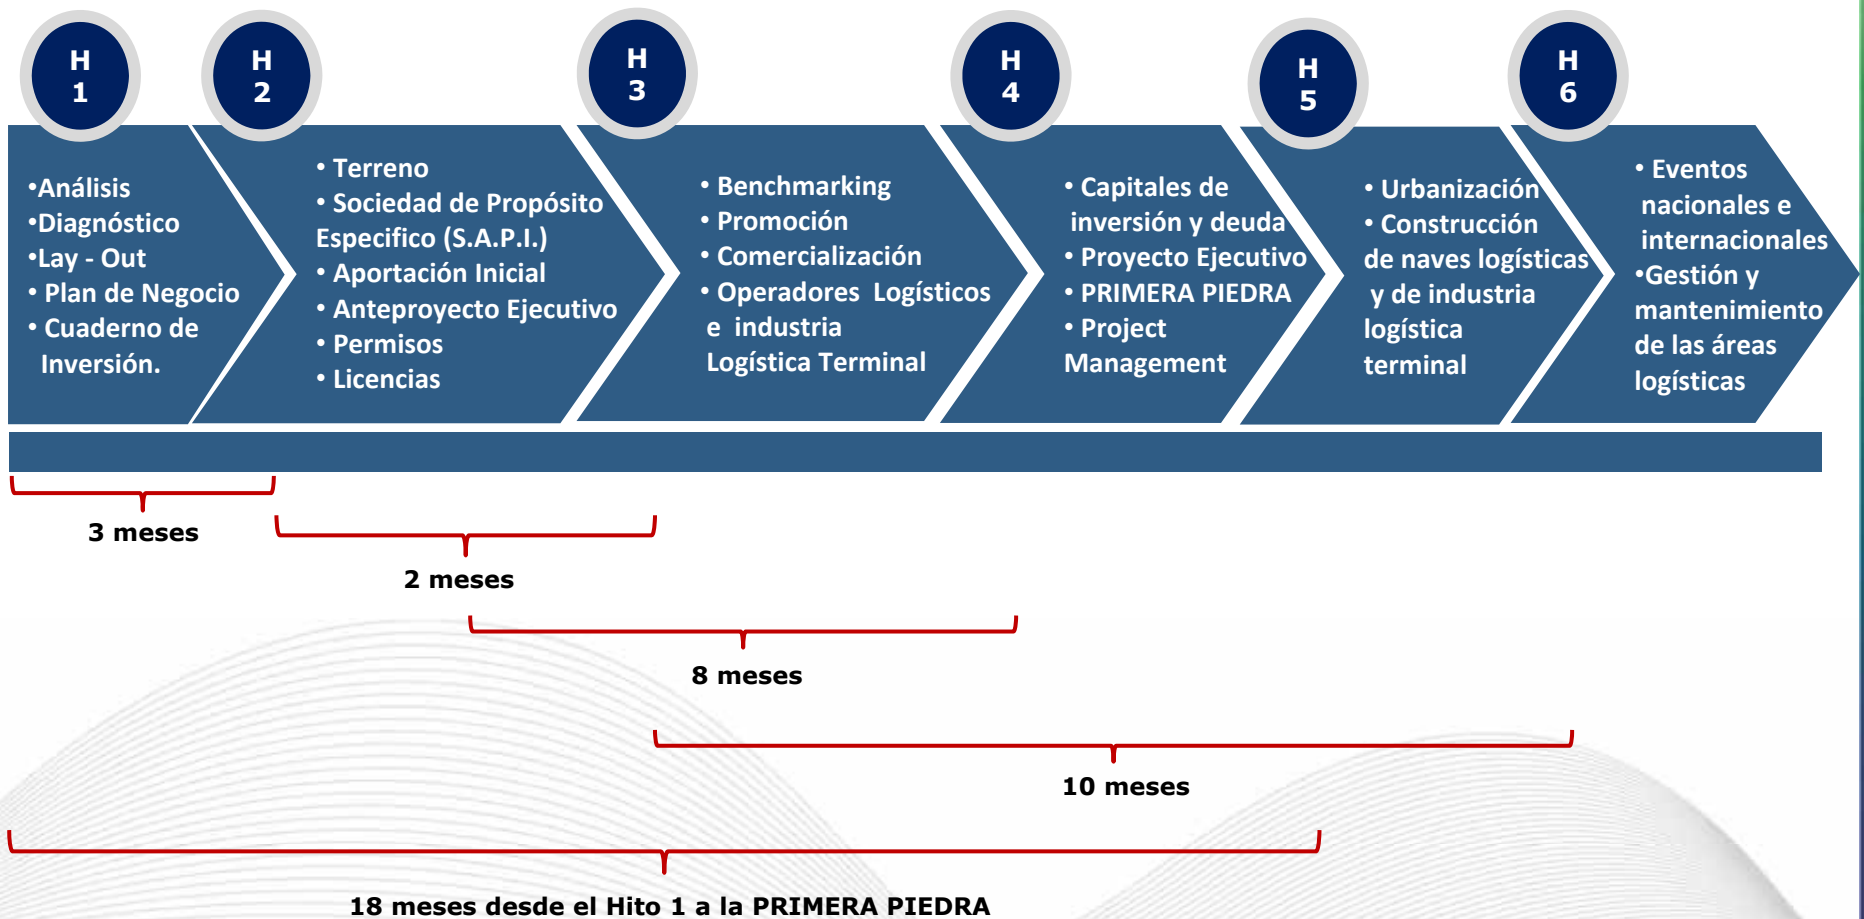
H 1

H 2

H 3

H 4

H 5

H 6

•Análisis
•Diagnóstico
•Lay - Out
• Plan de Negocio
• Cuaderno de Inversión.

• Terreno
• Sociedad de Propósito Especifico (S.A.P.I.)
• Aportación Inicial
• Anteproyecto Ejecutivo
• Permisos
• Licencias

• Benchmarking
• Promoción
• Comercialización
• Operadores Logísticos e industria Logística Terminal

• Capitales de inversión y deuda
• Proyecto Ejecutivo
• PRIMERA PIEDRA
• Project Management

• Urbanización
• Construcción de naves logísticas y de industria logística terminal

• Eventos nacionales e internacionales
•Gestión y mantenimiento de las áreas logísticas

3 meses

2 meses

8 meses

10 meses

18 meses desde el Hito 1 a la PRIMERA PIEDRA